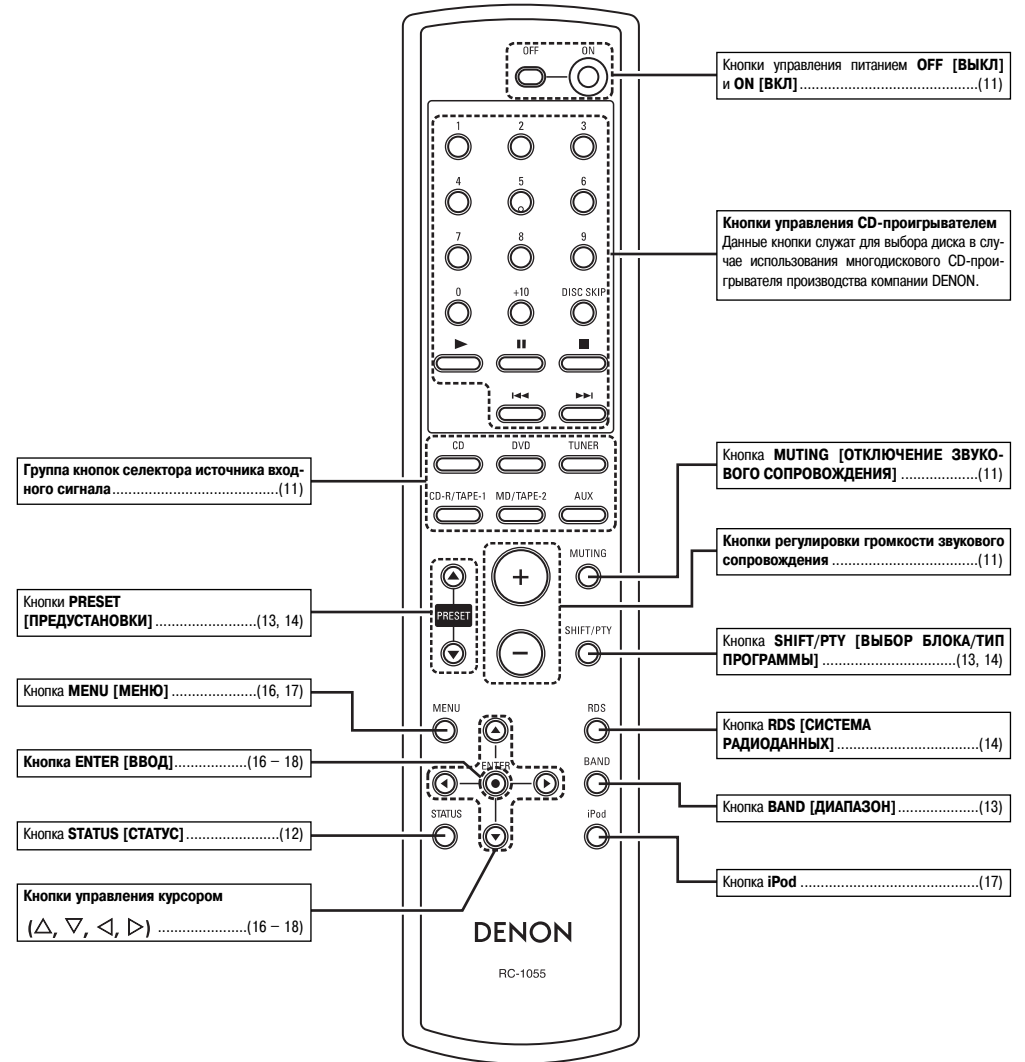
OFF ON

Кнопки управления питанием **OFF [ВЫКЛ]** и **ON [ВКЛ]**.............................................(11)

1 2 3
4 5 6
7 8 9
0 +10 DISC SKIP

**Кнопки управления CD-проигрывателем**
Данные кнопки служат для выбора диска в случае использования многодискового CD-проигрывателя производства компании DENON.

CD DVD TUNER
CD-R/TAPE-1 MD/TAPE-2 AUX

**Группа кнопок селектора источника входного сигнала**..........................................(11)

Кнопка **MUTING [ОТКЛЮЧЕНИЕ ЗВУКОВОГО СОПРОВОЖДЕНИЯ]** ......................(11)

**Кнопки регулировки громкости звукового сопровождения** ....................................(11)

MUTING

Кнопки **PRESET [ПРЕДУСТАНОВКИ]**..........................(13, 14)

PRESET

SHIFT/PTY

Кнопка **SHIFT/PTY [ВЫБОР БЛОКА/ТИП ПРОГРАММЫ]** ..................................(13, 14)

Кнопка **MENU [МЕНЮ]** .....................(16, 17)

MENU RDS

Кнопка **RDS [СИСТЕМА РАДИОДАННЫХ]**....................................(14)

**Кнопка ENTER [ВВОД]**..................(16 – 18)

ENTER BAND

Кнопка **BAND [ДИАПАЗОН]**.....................(13)

Кнопка **STATUS [СТАТУС]**.......................(12)

STATUS iPod

**Кнопки управления курсором**
($\triangle$, $\triangledown$, $\triangleleft$, $\triangleright$) .......................(16 – 18)

Кнопка **iPod** ................................................(17)

DENON

RC-1055